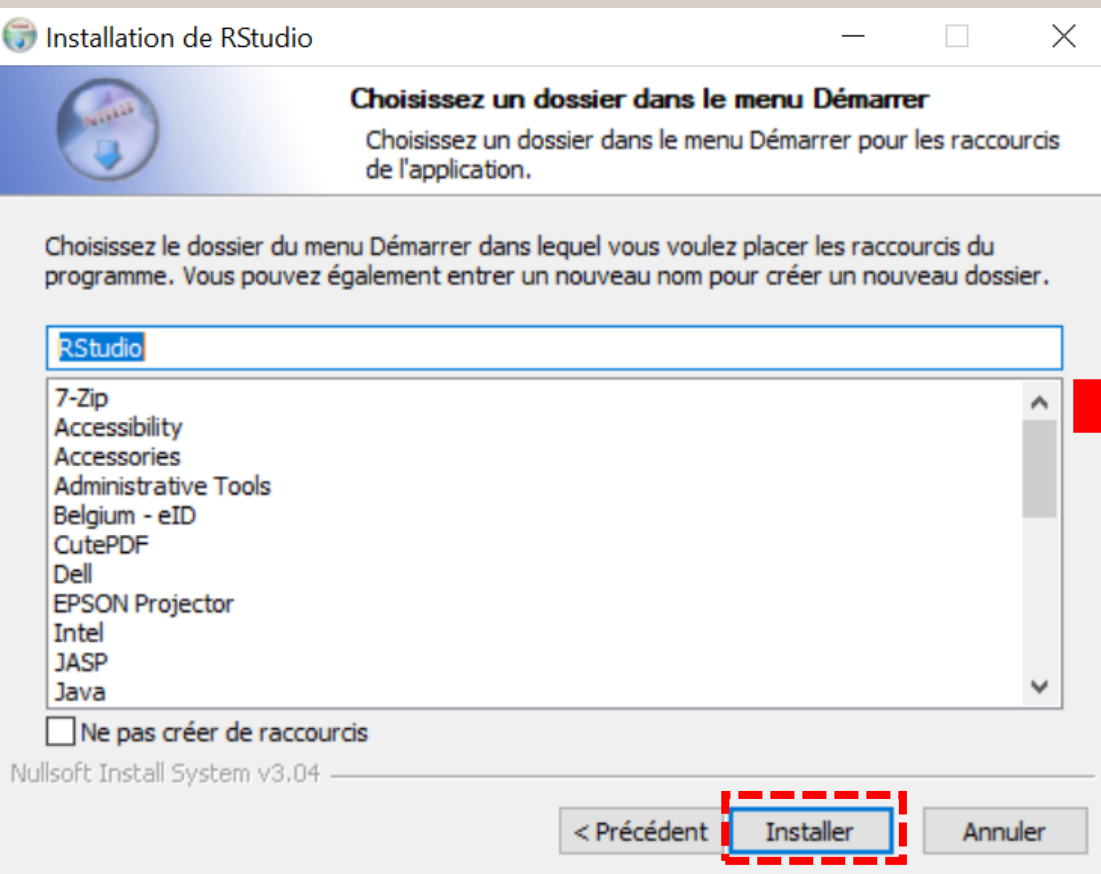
Installation de RStudio

Choisissez un dossier dans le menu Démarrer

Choisissez un dossier dans le menu Démarrer pour les raccourcis de l'application.

Choisissez le dossier du menu Démarrer dans lequel vous voulez placer les raccourcis du programme. Vous pouvez également entrer un nouveau nom pour créer un nouveau dossier.

RStudio

7-Zip
Accessibility
Accessories
Administrative Tools
Belgium - eID
CutePDF
Dell
EPSON Projector
Intel
JASP
Java

Ne pas créer de raccourcis

Nullsoft Install System v3.04

< Précédent
Installer
Annuler